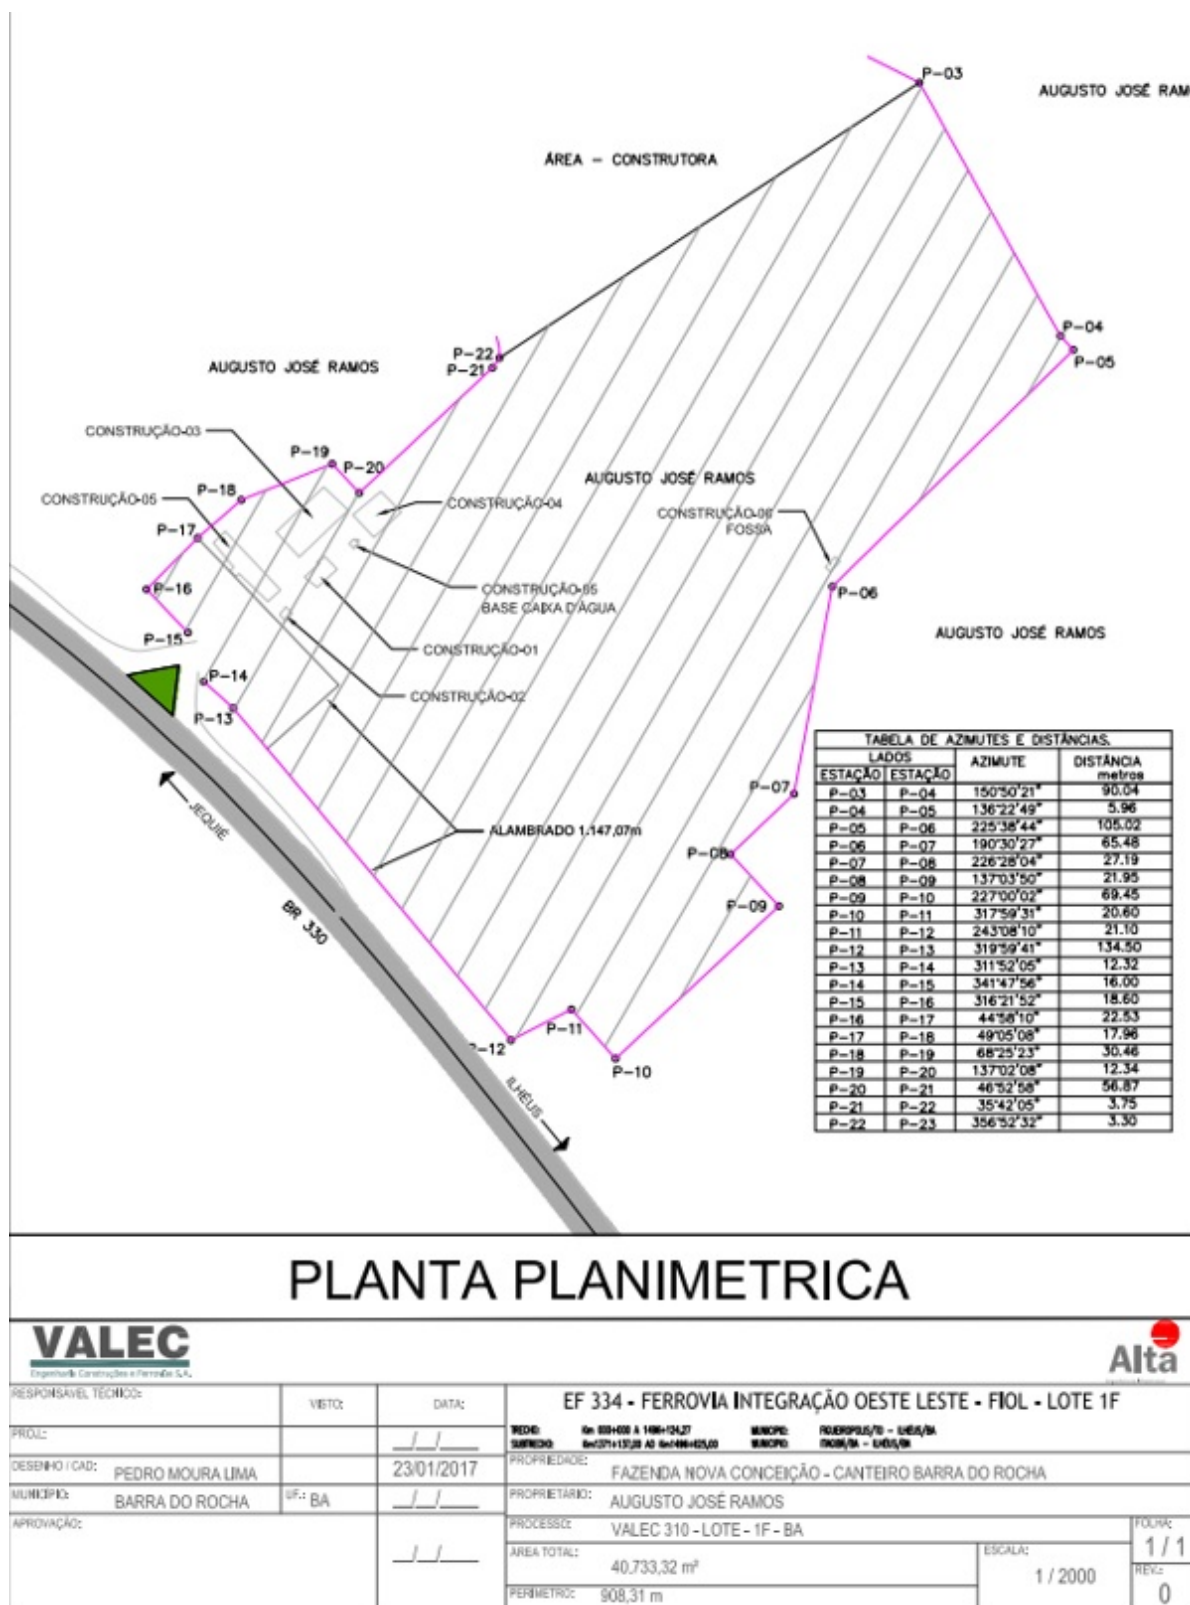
P-03
AUGUSTO JOSÉ RAM
ÁREA – CONSTRUTORA
P-04
P-05
P-22
P-21
AUGUSTO JOSÉ RAMOS
CONSTRUÇÃO-03
P-19
P-20
AUGUSTO JOSÉ RAMOS
P-18
CONSTRUÇÃO-05
CONSTRUÇÃO-04
CONSTRUÇÃO-06
FOSSA
P-17
CONSTRUÇÃO-05
BASE CAIXA D'ÁGUA
P-16
P-06
P-15
AUGUSTO JOSÉ RAMOS
CONSTRUÇÃO-01
P-14
CONSTRUÇÃO-02
P-13
JEQUIÉ
P-07
ALAMBRADO 1.147,07m
P-08
P-09
BR 330
P-11
P-12
P-10
ILHÉUS

TABELA DE AZIMUTES E DISTÂNCIAS

| LADOS ESTAÇÃO | LADOS ESTAÇÃO | AZIMUTE | DISTÂNCIA metros |
|---|---|---|---|
| P-03 | P-04 | 150°50'21" | 90.04 |
| P-04 | P-05 | 136°22'49" | 5.96 |
| P-05 | P-06 | 225°38'44" | 105.02 |
| P-06 | P-07 | 190°30'27" | 65.48 |
| P-07 | P-08 | 226°28'04" | 27.19 |
| P-08 | P-09 | 137°03'50" | 21.95 |
| P-09 | P-10 | 227°00'02" | 69.45 |
| P-10 | P-11 | 317°59'31" | 20.60 |
| P-11 | P-12 | 243°08'10" | 21.10 |
| P-12 | P-13 | 319°59'41" | 134.50 |
| P-13 | P-14 | 311°52'05" | 12.32 |
| P-14 | P-15 | 341°47'56" | 16.00 |
| P-15 | P-16 | 316°21'52" | 18.60 |
| P-16 | P-17 | 44°58'10" | 22.53 |
| P-17 | P-18 | 49°05'08" | 17.96 |
| P-18 | P-19 | 68°25'23" | 30.46 |
| P-19 | P-20 | 137°02'08" | 12.34 |
| P-20 | P-21 | 46°52'58" | 56.87 |
| P-21 | P-22 | 35°42'05" | 3.75 |
| P-22 | P-23 | 356°52'32" | 3.30 |

PLANTA PLANIMETRICA

VALEC
Engenharia Construções e Ferrovias S.A.
Alta

RESPONSÁVEL TÉCNICO: | VISTO: | DATA:
EF 334 - FERROVIA INTEGRAÇÃO OESTE LESTE - FIOL - LOTE 1F
PROJ.: __/__/____
TRECHO: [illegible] MUNICÍPIO: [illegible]
SUBTRECHO: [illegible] MUNICÍPIO: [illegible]
DESENHO / CAD: PEDRO MOURA LIMA | 23/01/2017
PROPRIEDADE: FAZENDA NOVA CONCEIÇÃO - CANTEIRO BARRA DO ROCHA
MUNICÍPIO: BARRA DO ROCHA | UF.: BA | __/__/____
PROPRIETÁRIO: AUGUSTO JOSÉ RAMOS
APROVAÇÃO: __/__/____
PROCESSO: VALEC 310 - LOTE - 1F - BA
FOLHA: 1 / 1
ÁREA TOTAL: 40.733,32 m²
ESCALA: 1 / 2000
REV.: 0
PERÍMETRO: 908,31 m